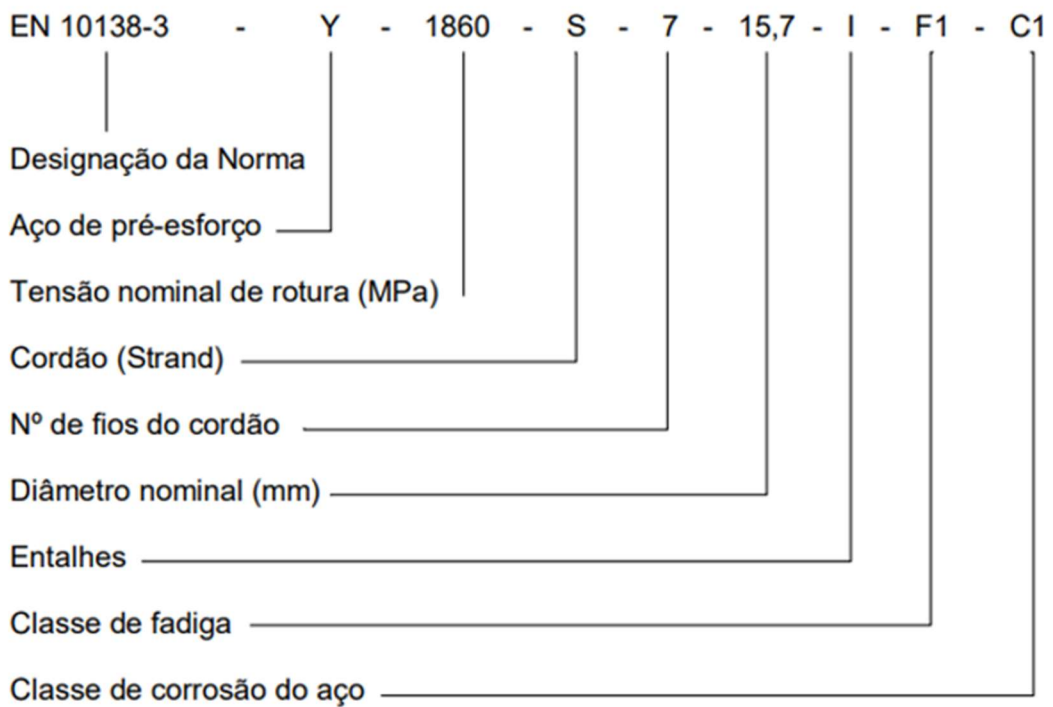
EN 10138-3 - Y - 1860 - S - 7 - 15,7 - I - F1 - C1

Designação da Norma

Aço de pré-esforço

Tensão nominal de rotura (MPa)

Cordão (Strand)

Nº de fios do cordão

Diâmetro nominal (mm)

Entalhes

Classe de fadiga

Classe de corrosão do aço